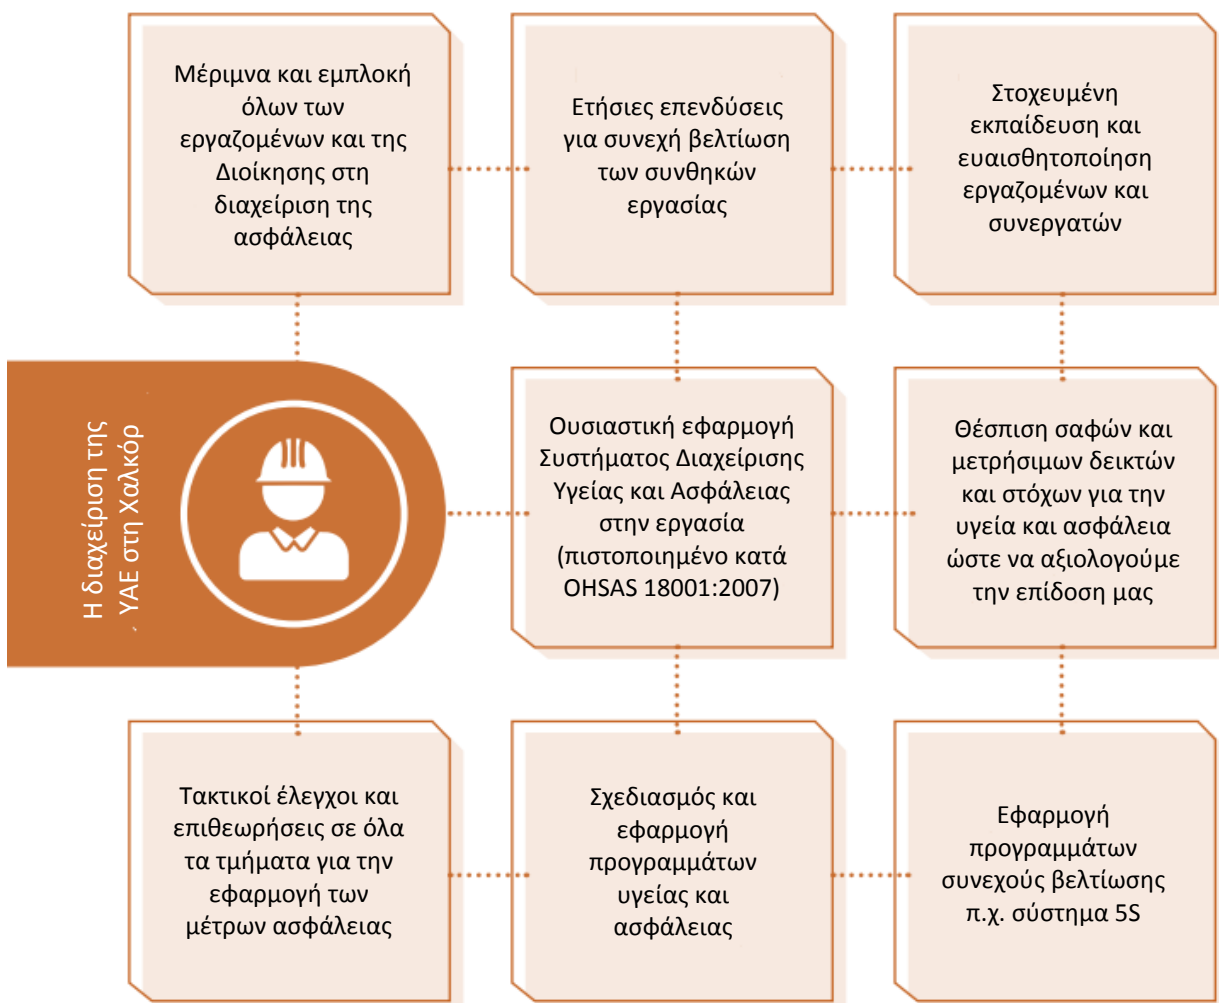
Μέριμνα και εμπλοκή όλων των εργαζομένων και της Διοίκησης στη διαχείριση της ασφάλειας

Ετήσιες επενδύσεις για συνεχή βελτίωση των συνθηκών εργασίας

Στοχευμένη εκπαίδευση και ευαισθητοποίηση εργαζομένων και συνεργατών

Η διαχείριση της ΥΑΕ στη Χαλκόρ

Ουσιαστική εφαρμογή Συστήματος Διαχείρισης Υγείας και Ασφάλειας στην εργασία (πιστοποιημένο κατά OHSAS 18001:2007)

Θέσπιση σαφών και μετρήσιμων δεικτών και στόχων για την υγεία και ασφάλεια ώστε να αξιολογούμε την επίδοση μας

Τακτικοί έλεγχοι και επιθεωρήσεις σε όλα τα τμήματα για την εφαρμογή των μέτρων ασφάλειας

Σχεδιασμός και εφαρμογή προγραμμάτων υγείας και ασφάλειας

Εφαρμογή προγραμμάτων συνεχούς βελτίωσης π.χ. σύστημα 5S